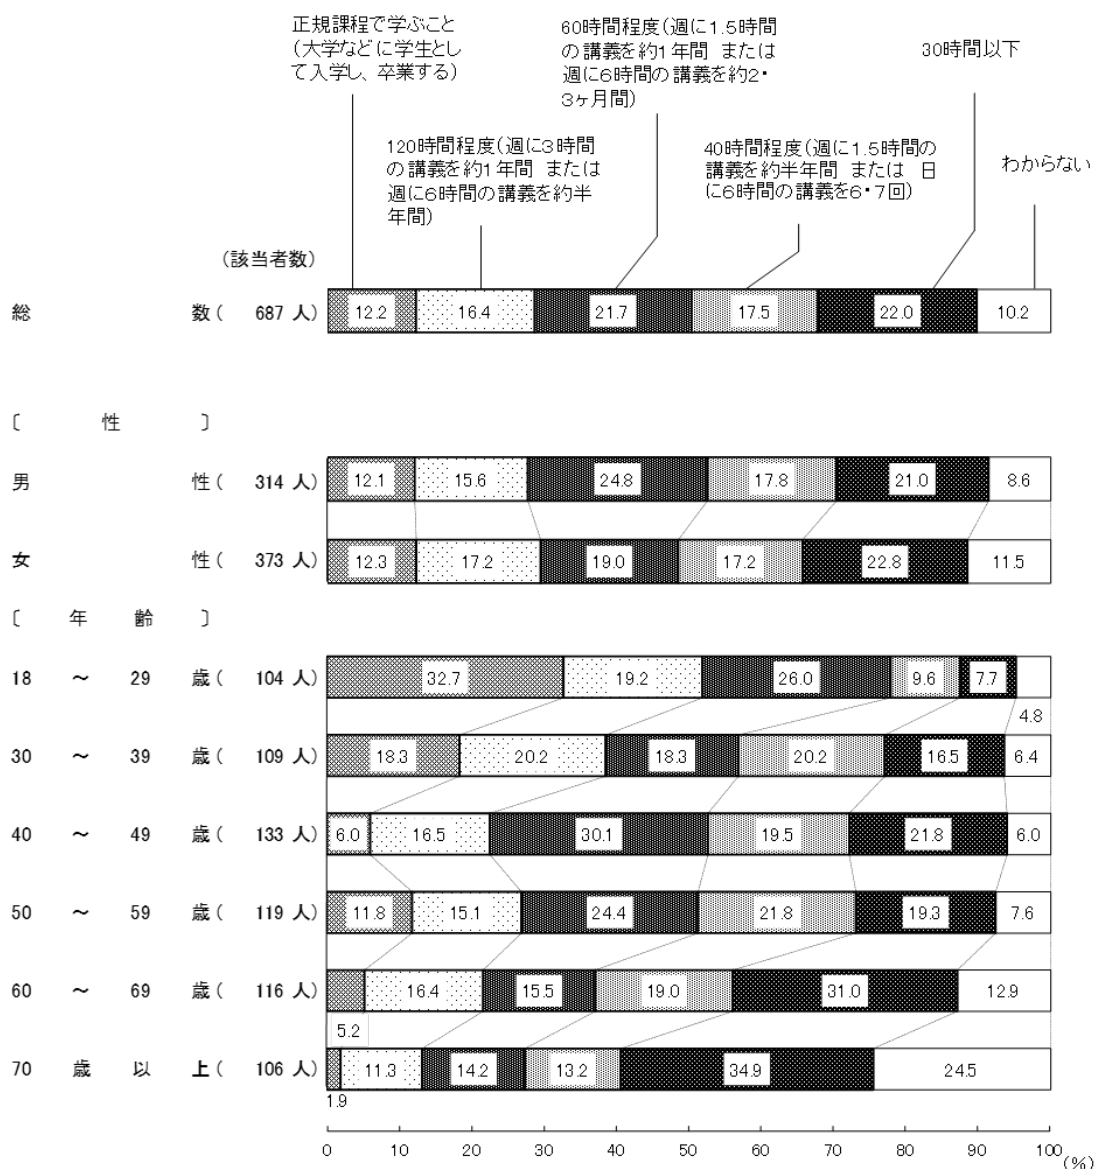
正規課程で学ぶこと（大学などに学生として入学し、卒業する）

60時間程度（週に1.5時間の講義を約1年間　または週に6時間の講義を約2・3ヶ月間）

30時間以下

120時間程度（週に3時間の講義を約1年間　または週に6時間の講義を約半年間）

40時間程度（週に1.5時間の講義を約半年間　または　日に6時間の講義を6・7回）

わからない

（該当者数）

| | | | | | | | |
|---|---|---|---|---|---|---|---|
| 総数（ 687 人） | 12.2 | 16.4 | 21.7 | 17.5 | 22.0 | 10.2 |
| 〔性〕 | | | | | | |
| 男性（ 314 人） | 12.1 | 15.6 | 24.8 | 17.8 | 21.0 | 8.6 |
| 女性（ 373 人） | 12.3 | 17.2 | 19.0 | 17.2 | 22.8 | 11.5 |
| 〔年齢〕 | | | | | | |
| 18 ～ 29 歳（ 104 人） | 32.7 | 19.2 | 26.0 | 9.6 | 7.7 | 4.8 |
| 30 ～ 39 歳（ 109 人） | 18.3 | 20.2 | 18.3 | 20.2 | 16.5 | 6.4 |
| 40 ～ 49 歳（ 133 人） | 6.0 | 16.5 | 30.1 | 19.5 | 21.8 | 6.0 |
| 50 ～ 59 歳（ 119 人） | 11.8 | 15.1 | 24.4 | 21.8 | 19.3 | 7.6 |
| 60 ～ 69 歳（ 116 人） | 5.2 | 16.4 | 15.5 | 19.0 | 31.0 | 12.9 |
| 70 歳以上（ 106 人） | 1.9 | 11.3 | 14.2 | 13.2 | 34.9 | 24.5 |

0 10 20 30 40 50 60 70 80 90 100 (%)